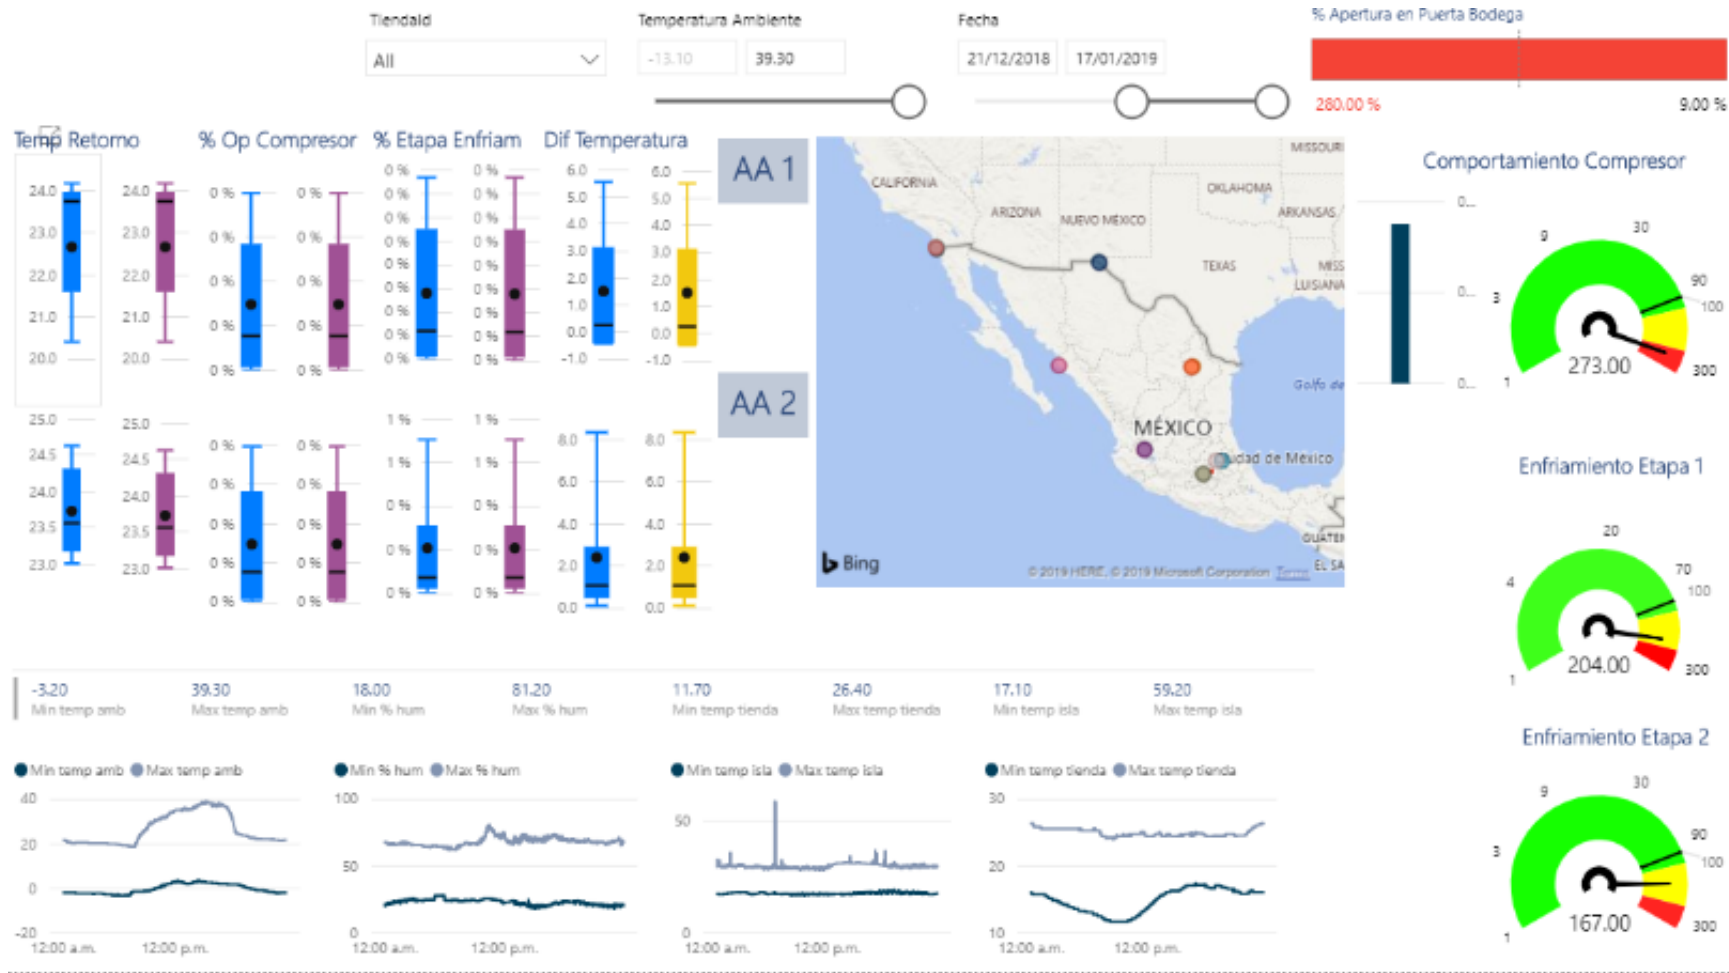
TiendaId

All

Temperatura Ambiente

-13.10

39.30

Fecha

21/12/2018

17/01/2019

% Apertura en Puerta Bodega

280.00 %

9.00 %

Temp Retorno

% Op Compresor

% Etapa Enfriam

Dif Temperatura

24.0
23.0
22.0
21.0
20.0

24.0
23.0
22.0
21.0
20.0

0 %
0 %
0 %
0 %
0 %

0 %
0 %
0 %
0 %
0 %

0 %
0 %
0 %
0 %
0 %
0 %
0 %
0 %
0 %

0 %
0 %
0 %
0 %
0 %
0 %
0 %
0 %
0 %

6.0
5.0
4.0
3.0
2.0
1.0
0.0
-1.0

6.0
5.0
4.0
3.0
2.0
1.0
0.0
-1.0

AA 1

AA 2

25.0
24.5
24.0
23.5
23.0

25.0
24.5
24.0
23.5
23.0

0 %
0 %
0 %
0 %
0 %

0 %
0 %
0 %
0 %
0 %

1 %
1 %
0 %
0 %
0 %

1 %
1 %
0 %
0 %
0 %

8.0
6.0
4.0
2.0
0.0

8.0
6.0
4.0
2.0
0.0

MISSOURI
CALIFORNIA
OKLAHOMA
ARIZONA
NUEVO MÉXICO
ARKANSAS
TEXAS
MISS
LUISIANA
Golfo de
MÉXICO
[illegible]dad de Mexico
GUATE
EL SA
Bing
© 2019 HERE, © 2019 Microsoft Corporation Terms

Comportamiento Compresor

0...
0...
0...

9
30
90
100
3
1
300
273.00

Enfriamiento Etapa 1

20
4
70
100
1
300
204.00

Enfriamiento Etapa 2

9
30
90
100
3
1
300
167.00

-3.20
Min temp amb

39.30
Max temp amb

18.00
Min % hum

81.20
Max % hum

11.70
Min temp tienda

26.40
Max temp tienda

17.10
Min temp isla

59.20
Max temp isla

Min temp amb Max temp amb
40
20
0
-20
12:00 a.m. 12:00 p.m.

Min % hum Max % hum
100
50
0
12:00 a.m. 12:00 p.m.

Min temp isla Max temp isla
50
0
12:00 a.m. 12:00 p.m.

Min temp tienda Max temp tienda
30
20
10
12:00 a.m. 12:00 p.m.